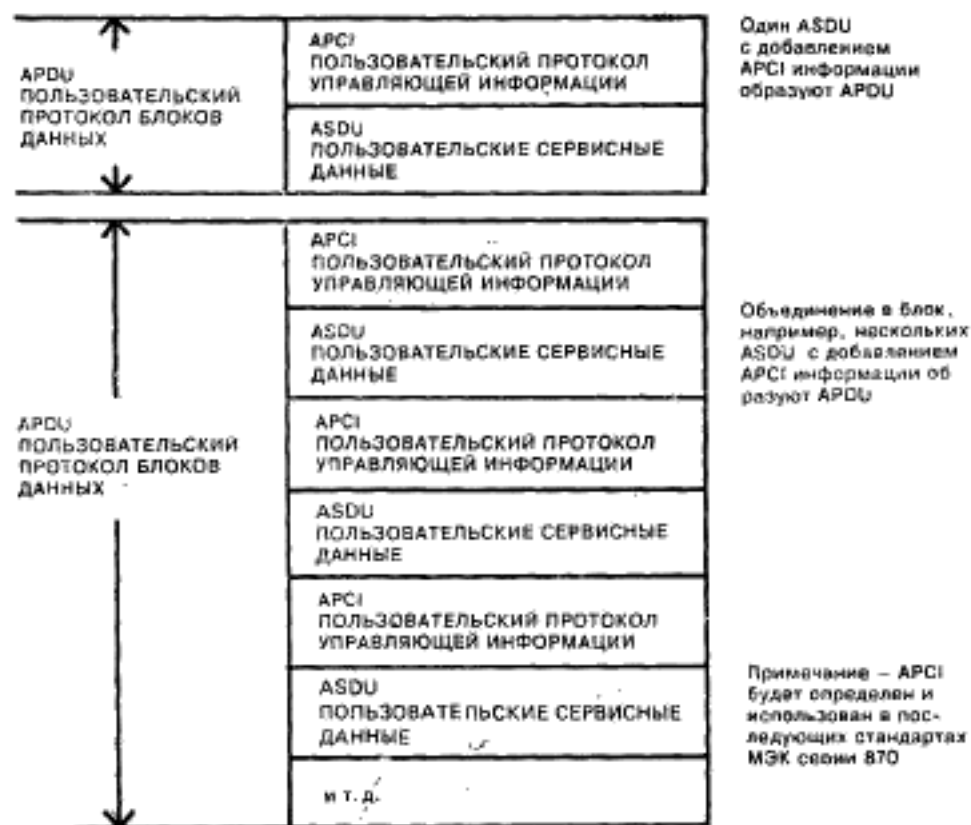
APDU
ПОЛЬЗОВАТЕЛЬСКИЙ ПРОТОКОЛ БЛОКОВ ДАННЫХ

APCI
ПОЛЬЗОВАТЕЛЬСКИЙ ПРОТОКОЛ УПРАВЛЯЮЩЕЙ ИНФОРМАЦИИ

ASDU
ПОЛЬЗОВАТЕЛЬСКИЕ СЕРВИСНЫЕ ДАННЫЕ

Один ASDU с добавлением APCI информации образуют APDU

APDU
ПОЛЬЗОВАТЕЛЬСКИЙ ПРОТОКОЛ БЛОКОВ ДАННЫХ

APCI
ПОЛЬЗОВАТЕЛЬСКИЙ ПРОТОКОЛ УПРАВЛЯЮЩЕЙ ИНФОРМАЦИИ

ASDU
ПОЛЬЗОВАТЕЛЬСКИЕ СЕРВИСНЫЕ ДАННЫЕ

APCI
ПОЛЬЗОВАТЕЛЬСКИЙ ПРОТОКОЛ УПРАВЛЯЮЩЕЙ ИНФОРМАЦИИ

ASDU
ПОЛЬЗОВАТЕЛЬСКИЕ СЕРВИСНЫЕ ДАННЫЕ

APCI
ПОЛЬЗОВАТЕЛЬСКИЙ ПРОТОКОЛ УПРАВЛЯЮЩЕЙ ИНФОРМАЦИИ

ASDU
ПОЛЬЗОВАТЕЛЬСКИЕ СЕРВИСНЫЕ ДАННЫЕ

и т. д.

Объединение в блок, например, нескольких ASDU с добавлением APCI информации образуют APDU

Примечание – APCI будет определен и использован в последующих стандартах МЭК серии 870